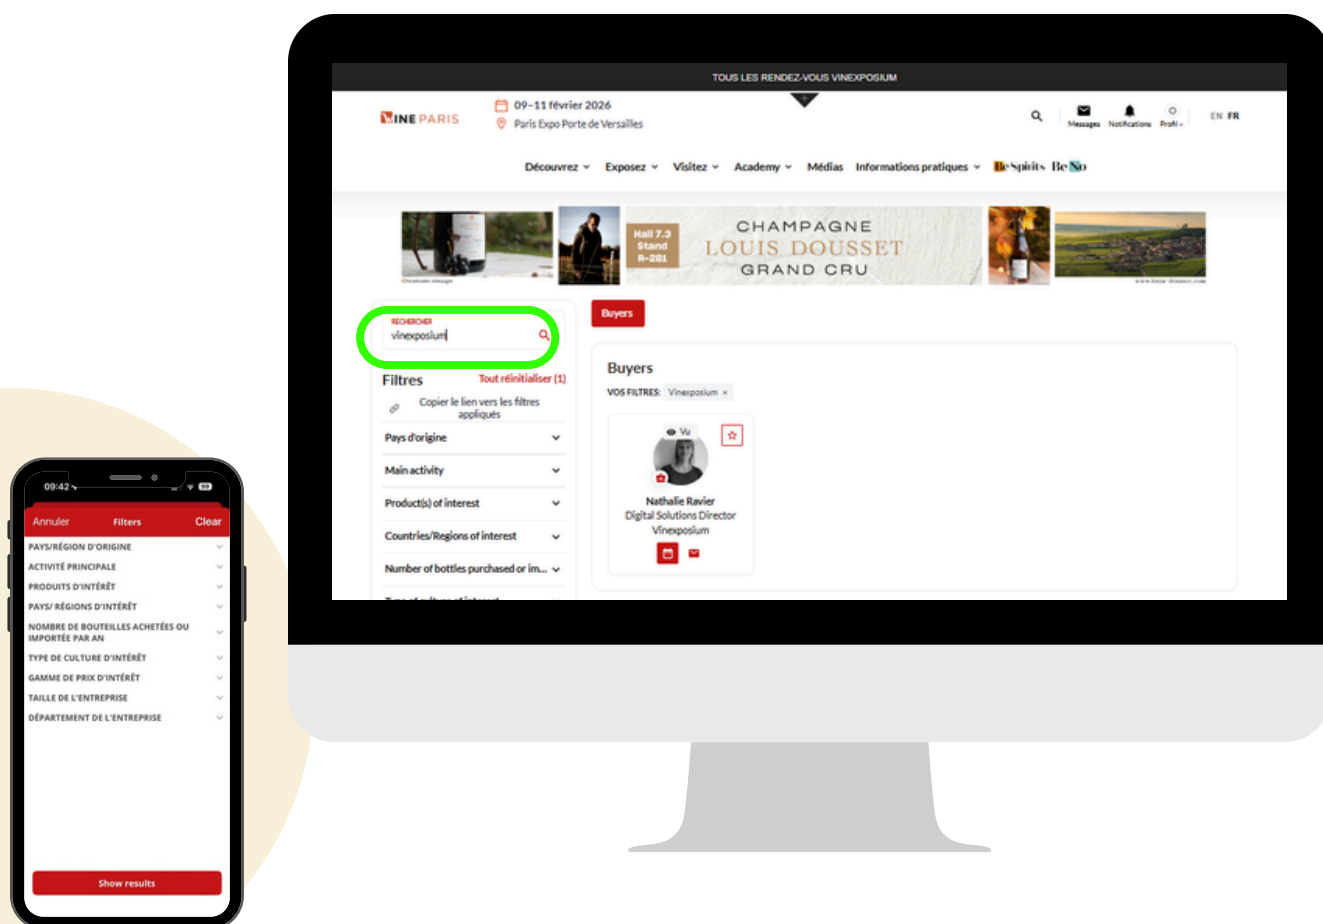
TOUS LES RENDEZ-VOUS VINEXPOSIUM

WINE PARIS

09-11 février 2026
Paris Expo Porte de Versailles

Messages Notifications Profil

EN FR

Découvrez Exposez Visitez Academy Médias Informations pratiques BeSpirits BeNo

Hall 7.3 Stand R-281

CHAMPAGNE
LOUIS DOUSSET
GRAND CRU

RECHERCHER
vinexposium

Filtres
Tout réinitialiser (1)

Copier le lien vers les filtres appliqués

Pays d'origine
Main activity
Product(s) of interest
Countries/Regions of interest
Number of bottles purchased or im...

Buyers

Buyers
VOS FILTRES: Vinexposium ×

Vu

Nathalie Ravier
Digital Solutions Director
Vinexposium

09:42

Annuler
Filters
Clear

PAYS/RÉGION D'ORIGINE
ACTIVITÉ PRINCIPALE
PRODUITS D'INTÉRÊT
PAYS/ RÉGIONS D'INTÉRÊT
NOMBRE DE BOUTEILLES ACHETÉES OU IMPORTÉE PAR AN
TYPE DE CULTURE D'INTÉRÊT
GAMME DE PRIX D'INTÉRÊT
TAILLE DE L'ENTREPRISE
DÉPARTEMENT DE L'ENTREPRISE

Show results